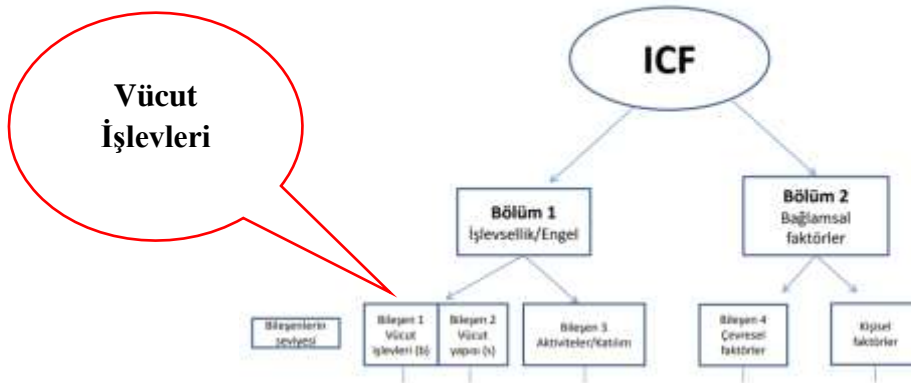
Vücut İşlevleri

ICF

Bölüm 1
İşlevsellik/Engel

Bölüm 2
Bağlamsal faktörler

Bileşenlerin seviyesi

Bileşen 1
Vücut işlevleri (b)

Bileşen 2
Vücut yapısı (s)

Bileşen 3
Aktiviteler/Katılım

Bileşen 4
Çevresel faktörler

Kişisel faktörler